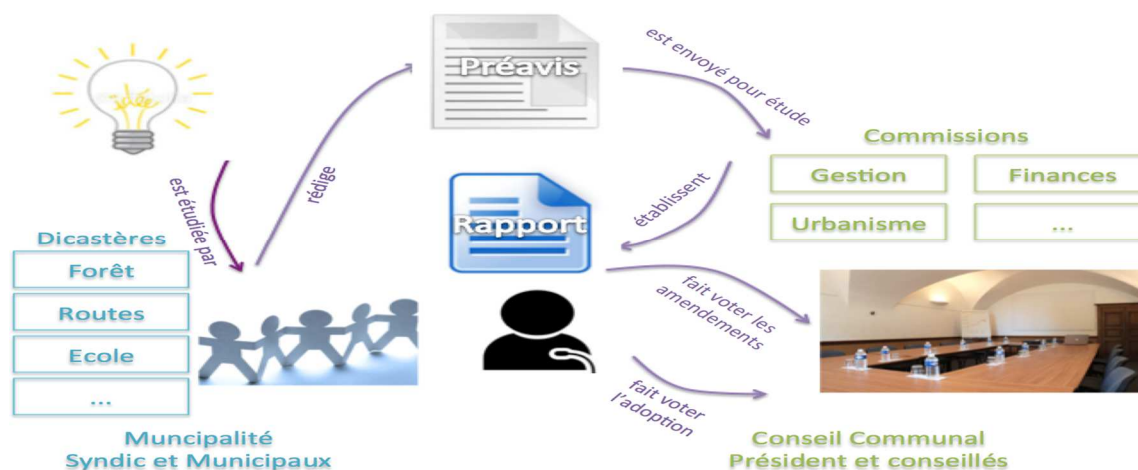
Idée

est étudiée par

Dicastères
Forêt
Routes
Ecole
...

Muncipalité
Syndic et Municipaux

rédige

Préavis

est envoyé pour étude

Commissions
Gestion
Finances
Urbanisme
...

établissent

Rapport

fait voter les amendements

fait voter l'adoption

Conseil Communal
Président et conseillés